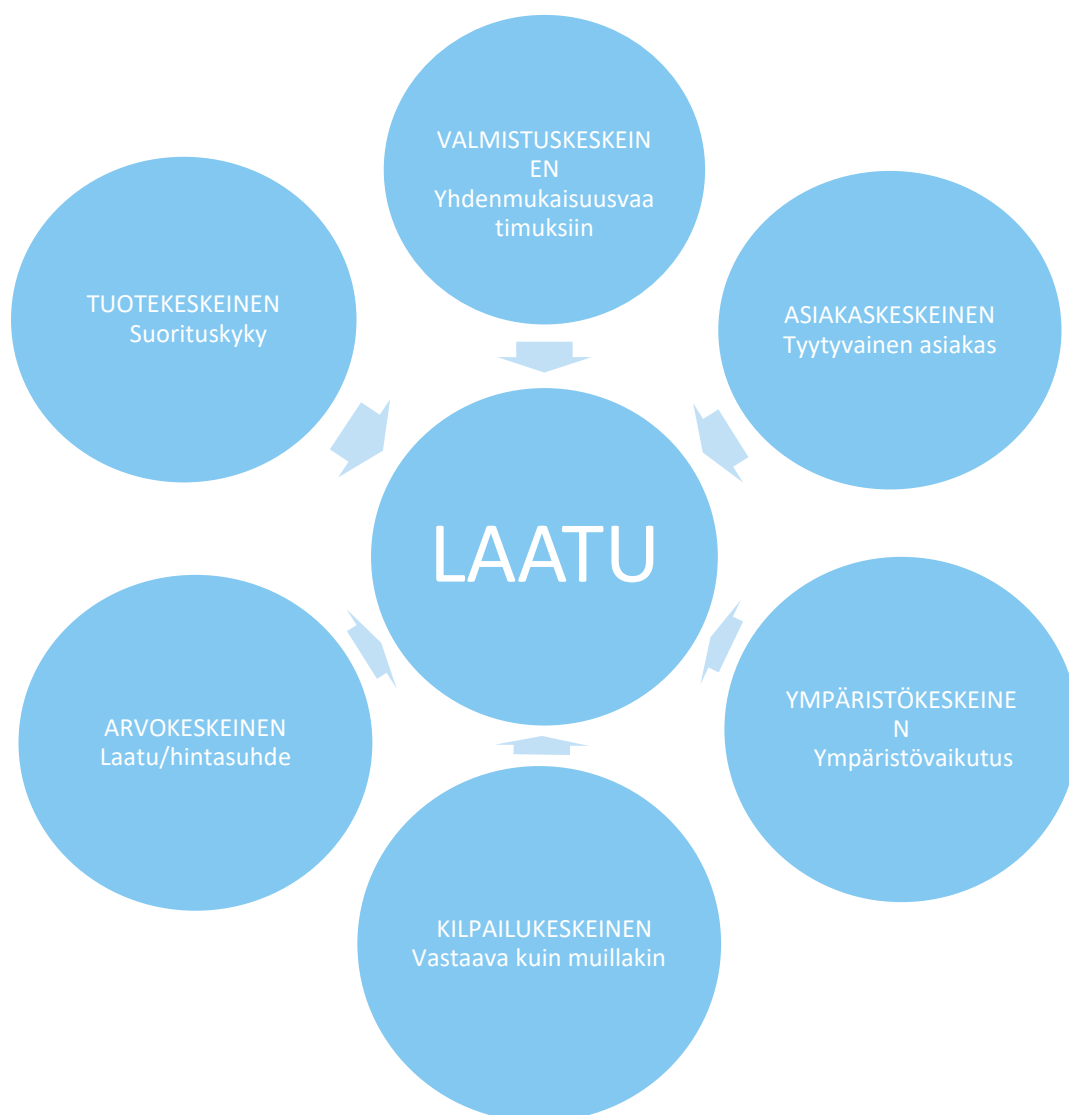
VALMISTUSKESKEINEN
Yhdenmukaisuusvaatimuksiin

TUOTEKESKEINEN
Suorituskyky

ASIAKASKESKEINEN
Tyytyvainen asiakas

LAATU

ARVOKESKEINEN
Laatu/hintasuhde

YMPÄRISTÖKESKEINEN
Ympäristövaikutus

KILPAILUKESKEINEN
Vastaava kuin muillakin